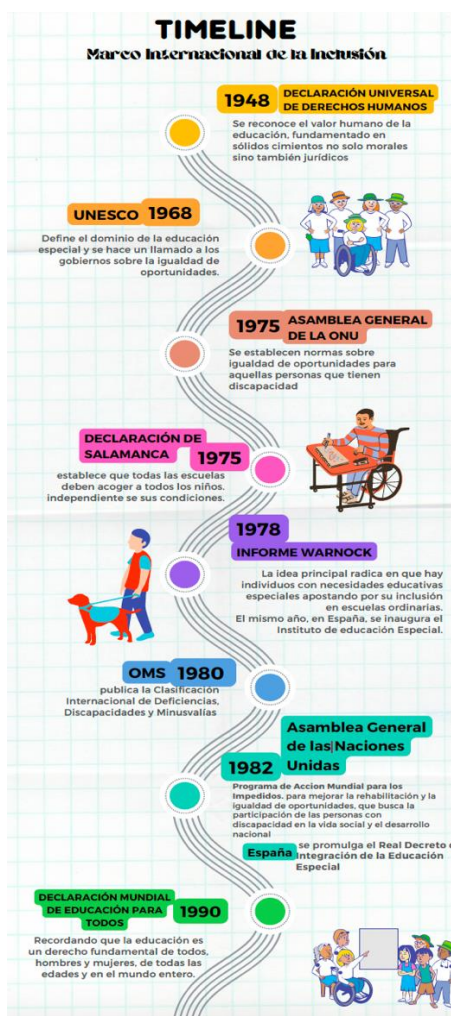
TIMELINE
Marco Internacional de la Inclusión

1948 DECLARACIÓN UNIVERSAL DE DERECHOS HUMANOS
Se reconoce el valor humano de la educación, fundamentado en sólidos cimientos no solo morales sino también jurídicos

UNESCO 1968
Define el dominio de la educación especial y se hace un llamado a los gobiernos sobre la igualdad de oportunidades.

1975 ASAMBLEA GENERAL DE LA ONU
Se establecen normas sobre igualdad de oportunidades para aquellas personas que tienen discapacidad

DECLARACIÓN DE SALAMANCA 1975
establece que todas las escuelas deben acoger a todos los niños, independiente se sus condiciones.

1978 INFORME WARNOCK
La idea principal radica en que hay individuos con necesidades educativas especiales apostando por su inclusión en escuelas ordinarias.
El mismo año, en España, se inaugura el Instituto de educación Especial.

OMS 1980
publica la Clasificación Internacional de Deficiencias, Discapacidades y Minusvalías

Asamblea General de las|Naciones Unidas
1982
Programa de Accion Mundial para los Impedidos, para mejorar la rehabilitación y la igualdad de oportunidades, que busca la participación de las personas con discapacidad en la vida social y el desarrollo nacional
España se promulga el Real Decreto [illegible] Integración de la Educación Especial

DECLARACIÓN MUNDIAL DE EDUCACIÓN PARA TODOS 1990
Recordando que la educación es un derecho fundamental de todos, hombres y mujeres, de todas las edades y en el mundo entero.